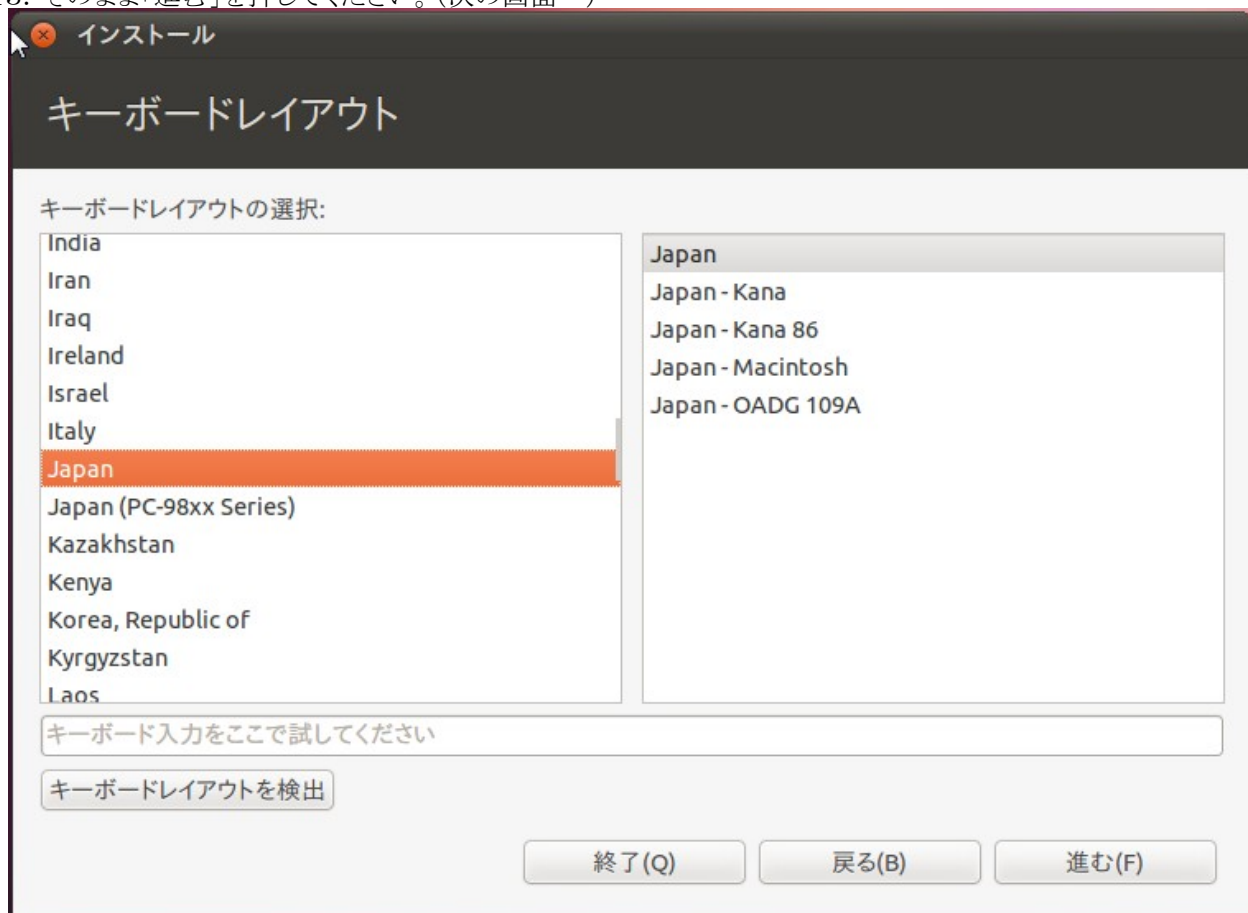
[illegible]「そのまま「進む」を押してください。(次の画面へ)

インストール

キーボードレイアウト

キーボードレイアウトの選択:

India
Iran
Iraq
Ireland
Israel
Italy
Japan
Japan (PC-98xx Series)
Kazakhstan
Kenya
Korea, Republic of
Kyrgyzstan
Laos

Japan
Japan - Kana
Japan - Kana 86
Japan - Macintosh
Japan - OADG 109A

キーボード入力をここで試してください

キーボードレイアウトを検出

終了(Q)
戻る(B)
進む(F)